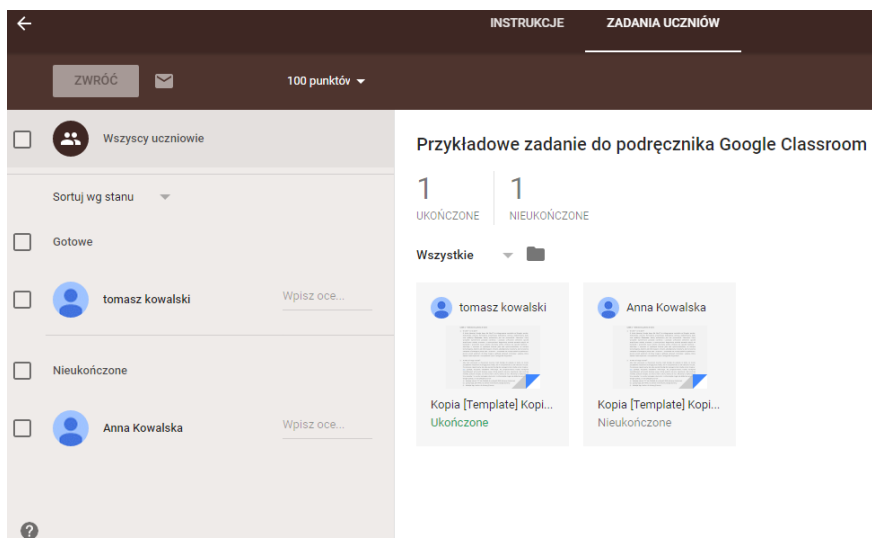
INSTRUKCJE ZADANIA UCZNIÓW

ZWRÓĆ

100 punktów

Wszyscy uczniowie

Sortuj wg stanu

Gotowe

tomasz kowalski

Wpisz oce...

Nieukończone

Anna Kowalska

Wpisz oce...

?

Przykładowe zadanie do podręcznika Google Classroom

1
UKOŃCZONE

1
NIEUKOŃCZONE

Wszystkie

tomasz kowalski

Kopia [Template] Kopi...
Ukończone

Anna Kowalska

Kopia [Template] Kopi...
Nieukończone